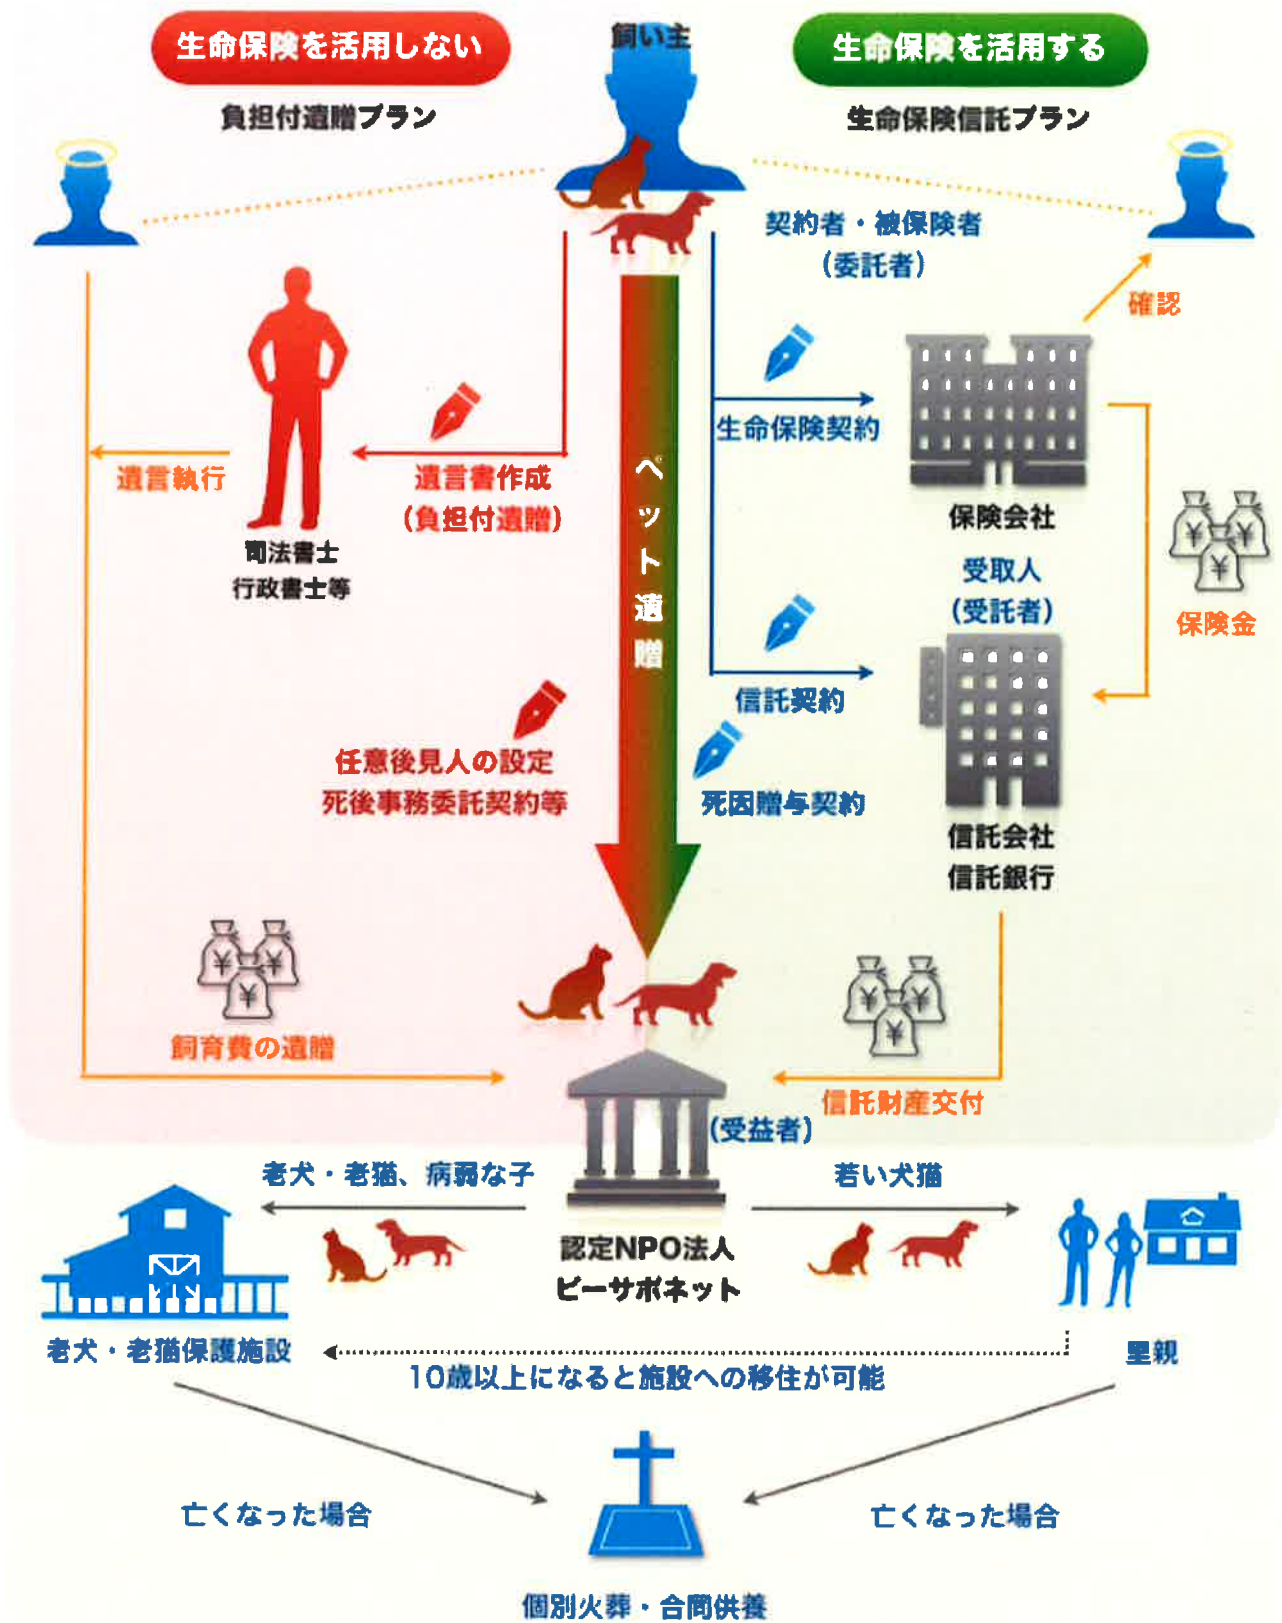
生命保険を活用しない

負担付遺贈プラン

飼い主

生命保険を活用する

生命保険信託プラン

契約者・被保険者
（委託者）

確認

遺言執行

司法書士
行政書士等

遺言書作成
（負担付遺贈）

ペット遺贈

生命保険契約

保険会社

受取人
（受託者）

保険金

信託契約

任意後見人の設定
死後事務委託契約等

死因贈与契約

信託会社
信託銀行

飼育費の遺贈

信託財産交付

（受益者）

老犬・老猫、病弱な子

若い犬猫

認定NPO法人
ビーサポネット

老犬・老猫保護施設

里親

10歳以上になると施設への移住が可能

亡くなった場合

亡くなった場合

個別火葬・合同供養